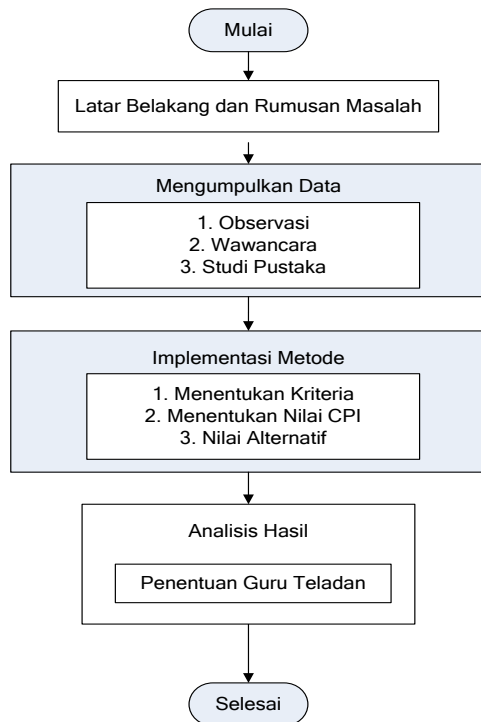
Mulai

Latar Belakang dan Rumusan Masalah

Mengumpulkan Data

1. Observasi
2. Wawancara
3. Studi Pustaka

Implementasi Metode

1. Menentukan Kriteria
2. Menentukan Nilai CPI
3. Nilai Alternatif

Analisis Hasil

Penentuan Guru Teladan

Selesai